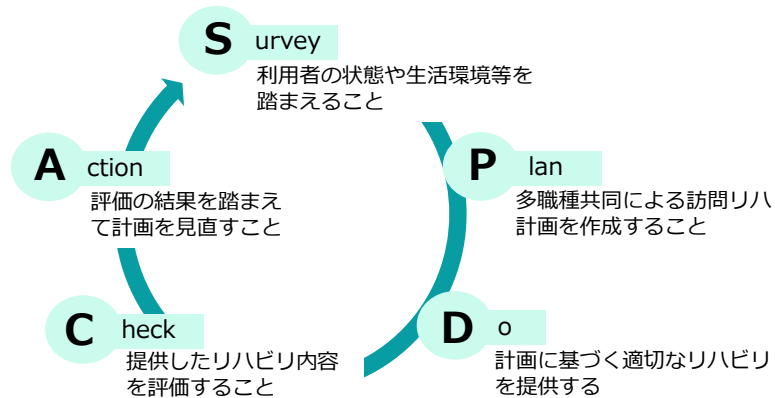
Survey
利用者の状態や生活環境等を踏まえること

Plan
多職種共同による訪問リハ計画を作成すること

Do
計画に基づく適切なリハビリを提供する

Check
提供したリハビリ内容を評価すること

Action
評価の結果を踏まえて計画を見直すこと